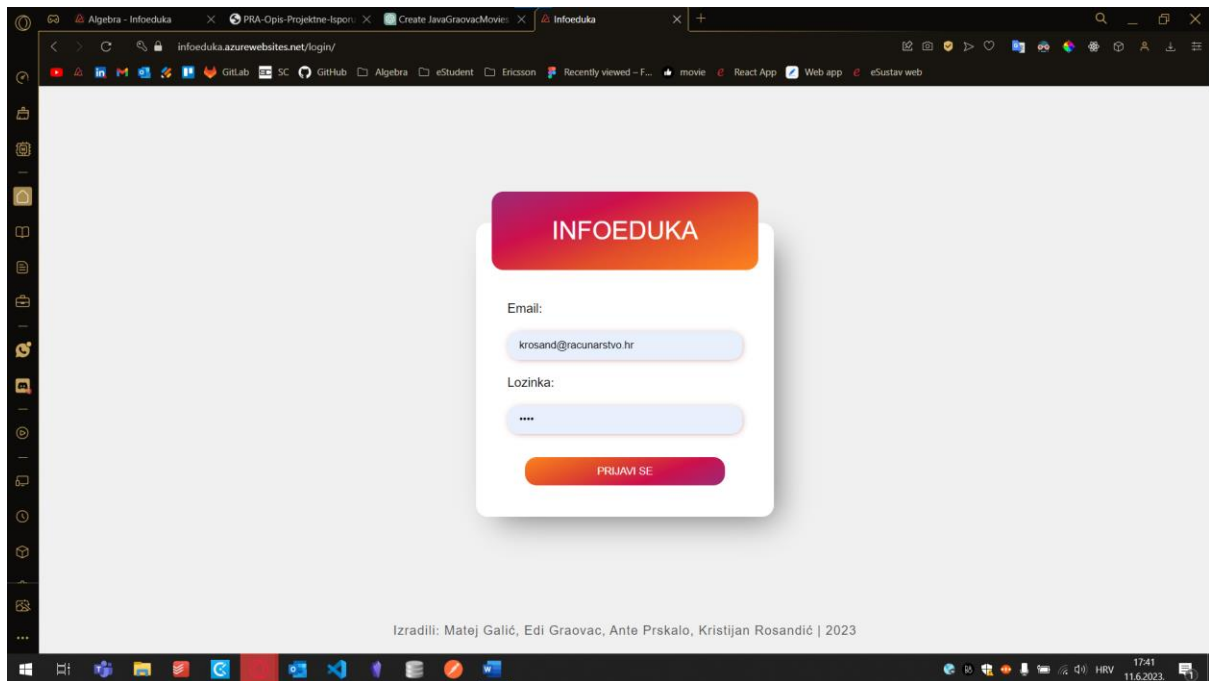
Algebra - Infoeduka
PRA-Opis-Projektne-Isporu
Create JavaGraovacMovies
Infoeduka

infoeduka.azurewebsites.net/login/

GitLab SC GitHub Algebra eStudent Ericsson Recently viewed – F... movie React App Web app eSustav web

INFOEDUKA

Email:

krosand@racunarstvo.hr

Lozinka:

••••

PRIJAVI SE

Izradili: Matej Galić, Edi Graovac, Ante Prskalo, Kristijan Rosandić | 2023

HRV 17:41 11.6.2023.